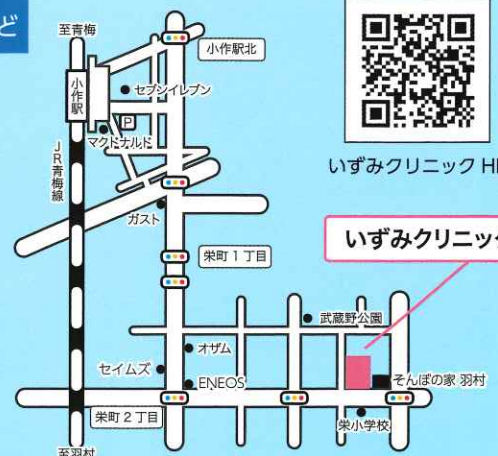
ど

至青梅

小作駅北

小作駅

セブンイレブン

P

マクドナルド

JR青梅線

ガスト

栄町１丁目

武蔵野公園

オザム

セイムズ

ENEOS

そんぽの家 羽村

栄町２丁目

栄小学校

至羽村

いずみクリニック H

いずみクリニッ